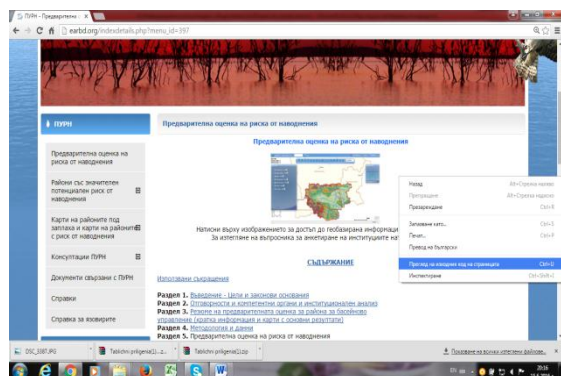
ПУРН - Предварителна ×

earbd.org/indexdetails.php?menu_id=397

ПУРН

Предварителна оценка на риска от наводнения

Райони със значителен потенциален риск от наводнения

Карти на районите под заплаха и карти на районите с риск от наводнения

Консултации ПУРН

Документи свързани с ПУРН

Справки

Справка за язовирите

Предварителна оценка на риска от наводнения

Предварителна оценка на риска от наводнения

Натисни върху изображението за достъп до геобазирана информаци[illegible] За изтегляне на въпросника за анкетиране на институциите на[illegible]

СЪДЪРЖАНИЕ

Използвани съкращения

Раздел 1. Въведение - Цели и законови основания
Раздел 2. Отговорности и компетентни органи и институционален анализ
Раздел 3. Резюме на предварителната оценка за района за басейново управление (кратка информация и карти с основни резултати)
Раздел 4. Методология и данни
Раздел 5. Предварителна оценка на риска от наводнения

Назад Alt+Стрелка наляво
Препращане Alt+Стрелка надясно
Презареждане Ctrl+R
Запазване като... Ctrl+S
Печат... Ctrl+P
Превод на български
Преглед на изходния код на страницата Ctrl+U
Инспектиране Ctrl+Shift+I

DSC_0387.JPG
Tablichni prilojenia11...z...
Tablichni prilojenia12.zip
Показване на всички изтеглени файлове...

20:16